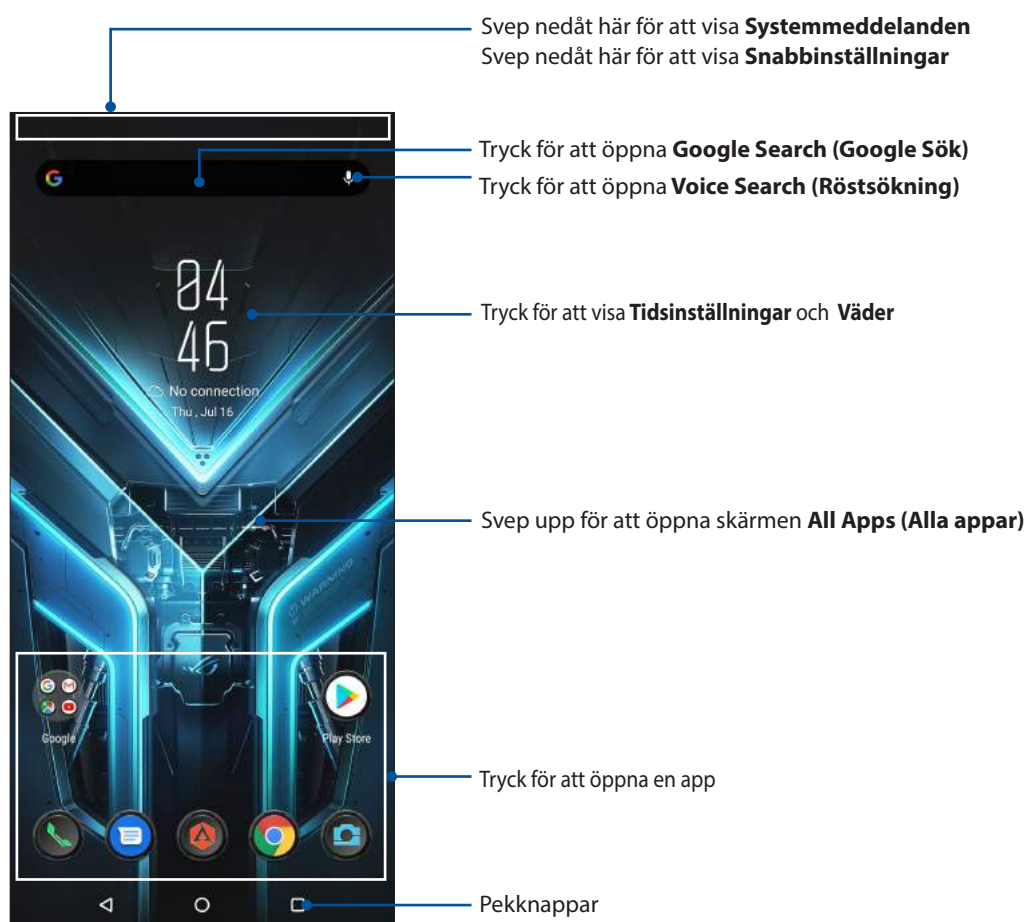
Svep nedåt här för att visa **Systemmeddelanden**
Svep nedåt här för att visa **Snabbinställningar**

Tryck för att öppna **Google Search (Google Sök)**
Tryck för att öppna **Voice Search (Röstsökning)**

04
46
No connection
Thu , Jul 16

Tryck för att visa **Tidsinställningar** och **Väder**

Svep upp för att öppna skärmen **All Apps (Alla appar)**

Google
Play Store

Tryck för att öppna en app

Pekknappar